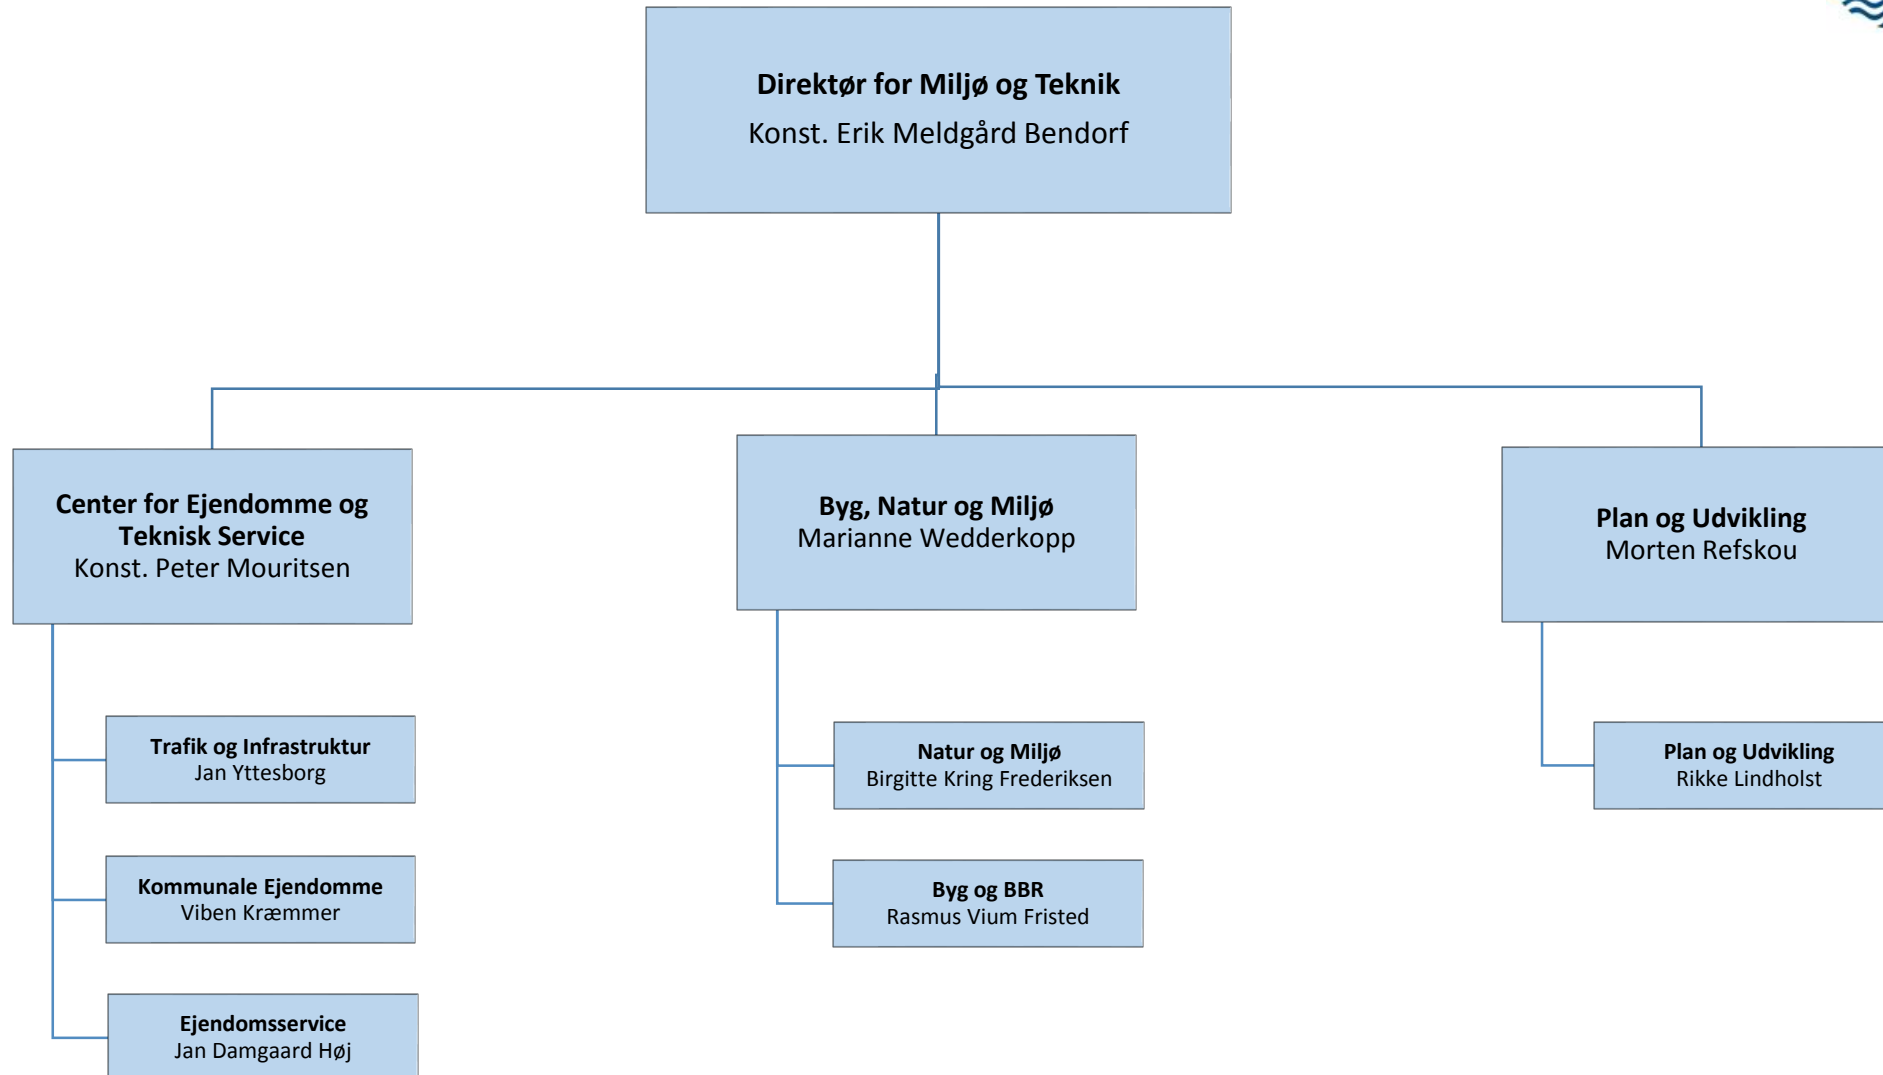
Direktør for Miljø og Teknik
Konst. Erik Meldgård Bendorf

Center for Ejendomme og Teknisk Service
Konst. Peter Mouritsen

Trafik og Infrastruktur
Jan Yttesborg

Kommunale Ejendomme
Viben Kræmmer

Ejendomsservice
Jan Damgaard Høj

Byg, Natur og Miljø
Marianne Wedderkopp

Natur og Miljø
Birgitte Kring Frederiksen

Byg og BBR
Rasmus Vium Fristed

Plan og Udvikling
Morten Refskou

Plan og Udvikling
Rikke Lindholst